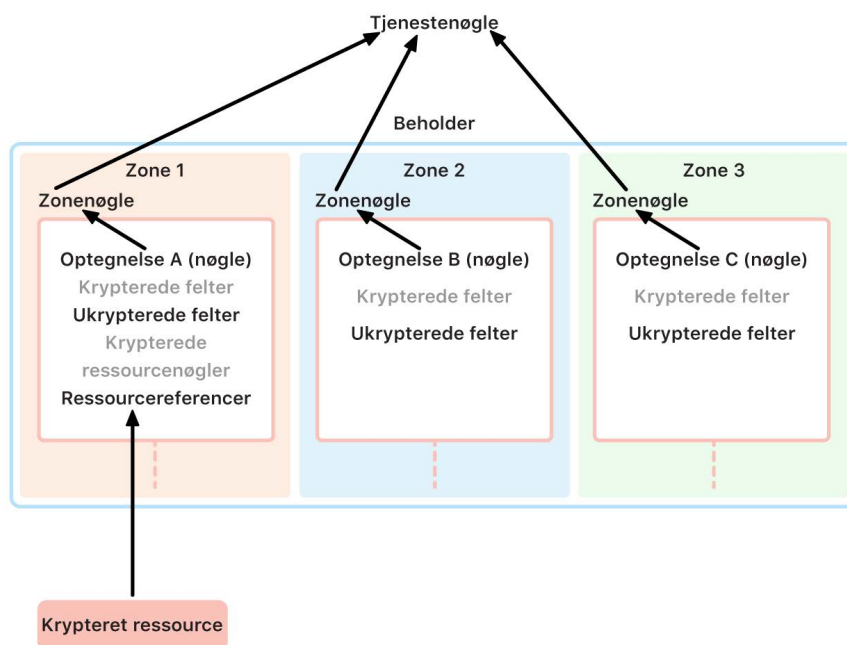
Tjenestenøgle

Beholder

Zone 1
Zonenøgle
Optegnelse A (nøgle)
Krypterede felter
Ukrypterede felter
Krypterede ressourcenøgler
Ressourcereferencer

Zone 2
Zonenøgle
Optegnelse B (nøgle)
Krypterede felter
Ukrypterede felter

Zone 3
Zonenøgle
Optegnelse C (nøgle)
Krypterede felter
Ukrypterede felter

Krypteret ressource